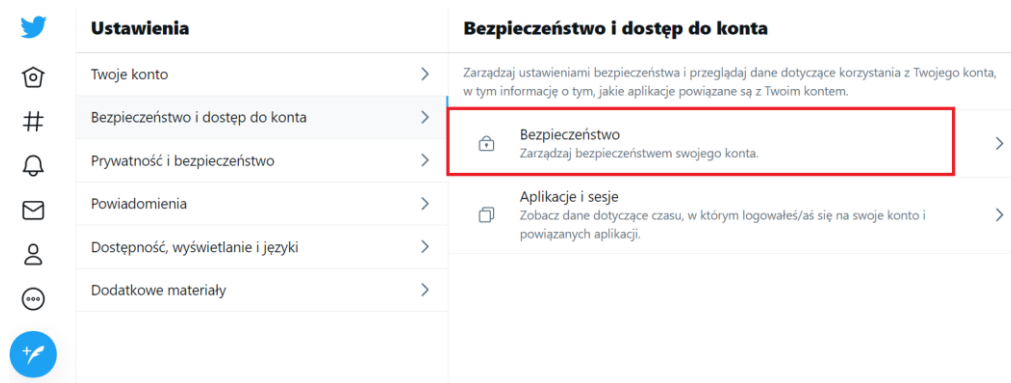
Ustawienia

Twoje konto

Bezpieczeństwo i dostęp do konta

Prywatność i bezpieczeństwo

Powiadomienia

Dostępność, wyświetlanie i języki

Dodatkowe materiały

Bezpieczeństwo i dostęp do konta

Zarządzaj ustawieniami bezpieczeństwa i przeglądaj dane dotyczące korzystania z Twojego konta, w tym informację o tym, jakie aplikacje powiązane są z Twoim kontem.

Bezpieczeństwo
Zarządzaj bezpieczeństwem swojego konta.

Aplikacje i sesje
Zobacz dane dotyczące czasu, w którym logowałeś/aś się na swoje konto i powiązanych aplikacji.